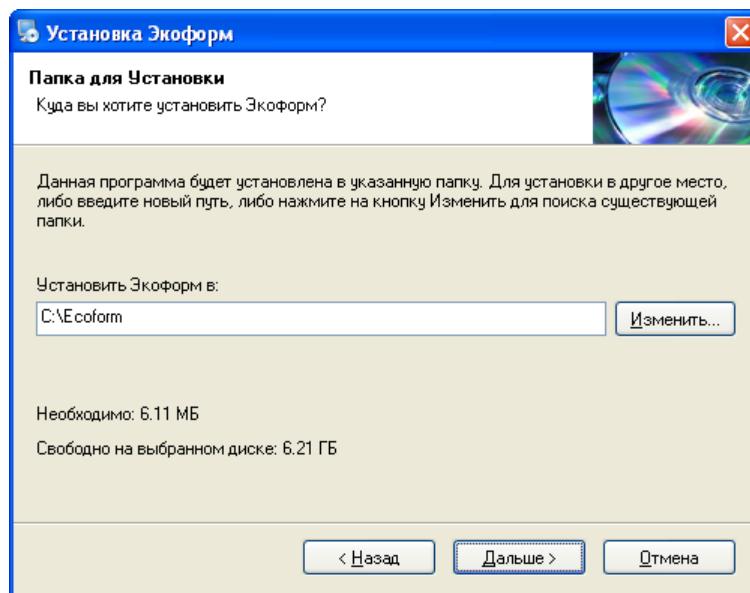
Установка Экоформ

Папка для Установки

Куда вы хотите установить Экоформ?

Данная программа будет установлена в указанную папку. Для установки в другое место, либо введите новый путь, либо нажмите на кнопку Изменить для поиска существующей папки.

Установить Экоформ в:

C:\Ecoform

Изменить...

Необходимо: 6.11 МБ

Свободно на выбранном диске: 6.21 ГБ

< Назад

Дальше >

Отмена